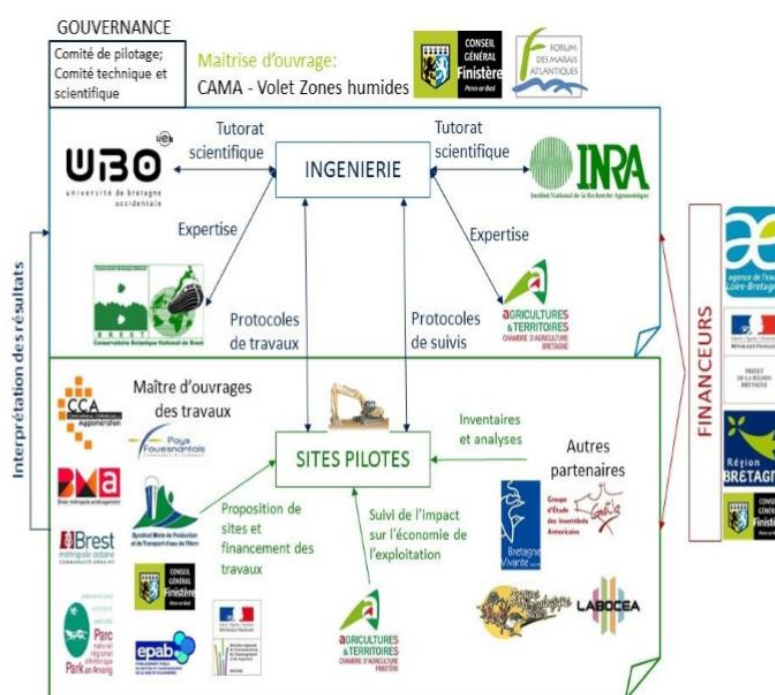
GOUVERNANCE

Comité de pilotage; Comité technique et scientifique

Maitrise d'ouvrage:
CAMA - Volet Zones humides

CONSEIL GÉNÉRAL Finistère Penn ar Bed

FORUM DES MARAIS ATLANTIQUES

Tutorat scientifique

INGENIERIE

Tutorat scientifique

UBO
université de bretagne occidentale

INRA
Institut National de la Recherche Agronomique

Expertise

Expertise

BREST
Conservatoire Botanique National de Brest

Protocoles de travaux

Protocoles de suivis

AGRICULTURES & TERRITOIRES
CHAMBRE D'AGRICULTURE BRETAGNE

Interprétation des résultats

FINANCEURS

agence de l'eau Loire-Bretagne

PRÉFET DE LA RÉGION BRETAGNE

Région BRETAGNE

CONSEIL GÉNÉRAL Finistère

CCA
Agglomération

Maître d'ouvrages des travaux

Pays Fouesnantais

Inventaires et analyses

SITES PILOTES

Autres partenaires

BMa
Brest métropole aménagement

Brest
métropole océane

Syndicat Mixte de Production et de Transport d'eau de l'Elorn

Proposition de sites et financement des travaux

Suivi de l'impact sur l'économie de l'exploitation

Groupe d'Etude des Invertébrés Armoricains
GrETIA

Bretagne Vivante

CONSEIL GÉNÉRAL Finistère Penn ar Bed

Parc naturel régional d'Armorique
Park an Arvorig

epab

AGRICULTURES & TERRITOIRES
CHAMBRE D'AGRICULTURE FINISTÈRE

LABOCEA